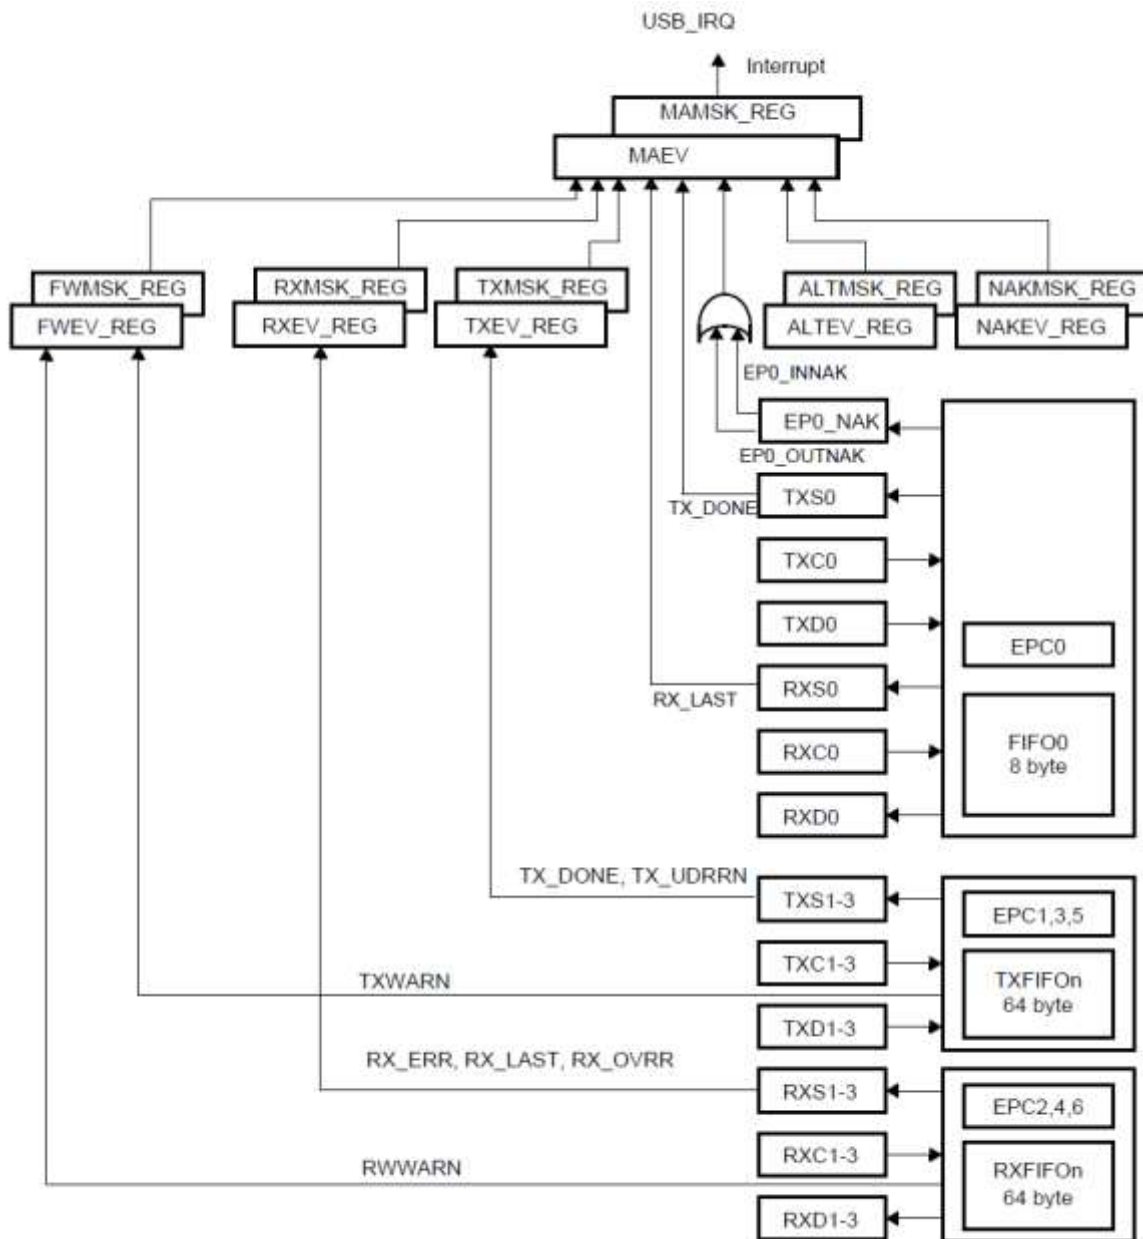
USB_IRQ

Interrupt

MAMSK_REG

MAEV

FWMSK_REG
FWEV_REG

RXMSK_REG
RXEV_REG

TXMSK_REG
TXEV_REG

ALTMSK_REG
ALTEV_REG

NAKMSK_REG
NAKEV_REG

EP0_INNAK

EP0_NAK

EP0_OUTNAK

TX_DONE

TXS0

TXC0

TXD0

EPC0

RX_LAST

RXS0

RXC0

FIFO0
8 byte

RXD0

TX_DONE, TX_UDRRN

TXS1-3

EPC1,3,5

TXC1-3

TXWARN

TXFIFOn
64 byte

TXD1-3

RX_ERR, RX_LAST, RX_OVRR

RXS1-3

EPC2,4,6

RXC1-3

RWWARN

RXFIFOn
64 byte

RXD1-3